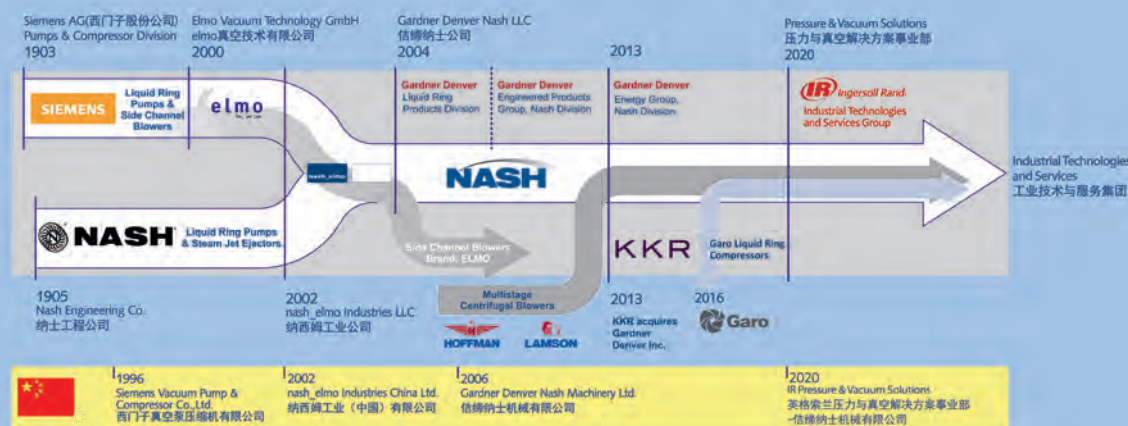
Siemens AG(西门子股份公司)
Pumps & Compressor Division
1903

Elmo Vacuum Technology GmbH
elmo真空技术有限公司
2000

Gardner Denver Nash LLC
佶缔纳士公司
2004

2013

Pressure & Vacuum Solutions
压力与真空解决方案事业部
2020

SIEMENS

Liquid Ring Pumps & Side Channel Blowers

elmo

Gardner Denver
Liquid Ring Products Division

Gardner Denver
Engineered Products Group, Nash Division

Gardner Denver
Energy Group, Nash Division

IR Ingersoll Rand.
Industrial Technologies and Services Group

Industrial Technologies and Services
工业技术与服务集团

nash_elmo

NASH

NASH

Liquid Ring Pumps & Steam Jet Ejectors

Side Channel Blowers Brand: ELMO

KKR

Garo Liquid Ring Compressors

Multistage Centrifugal Blowers

1905
Nash Engineering Co.
纳士工程公司

2002
nash_elmo Industries LLC
纳西姆工业公司

HOFFMAN

LAMSON

2013
KKR acquires Gardner Denver Inc.

2016
Garo

1996
Siemens Vacuum Pump & Compressor Co.,Ltd.
西门子真空泵压缩机有限公司

2002
nash_elmo Industries China Ltd.
纳西姆工业（中国）有限公司

2006
Gardner Denver Nash Machinery Ltd.
佶缔纳士机械有限公司

2020
IR Pressure & Vacuum Solutions
英格索兰压力与真空解决方案事业部
-佶缔纳士机械有限公司